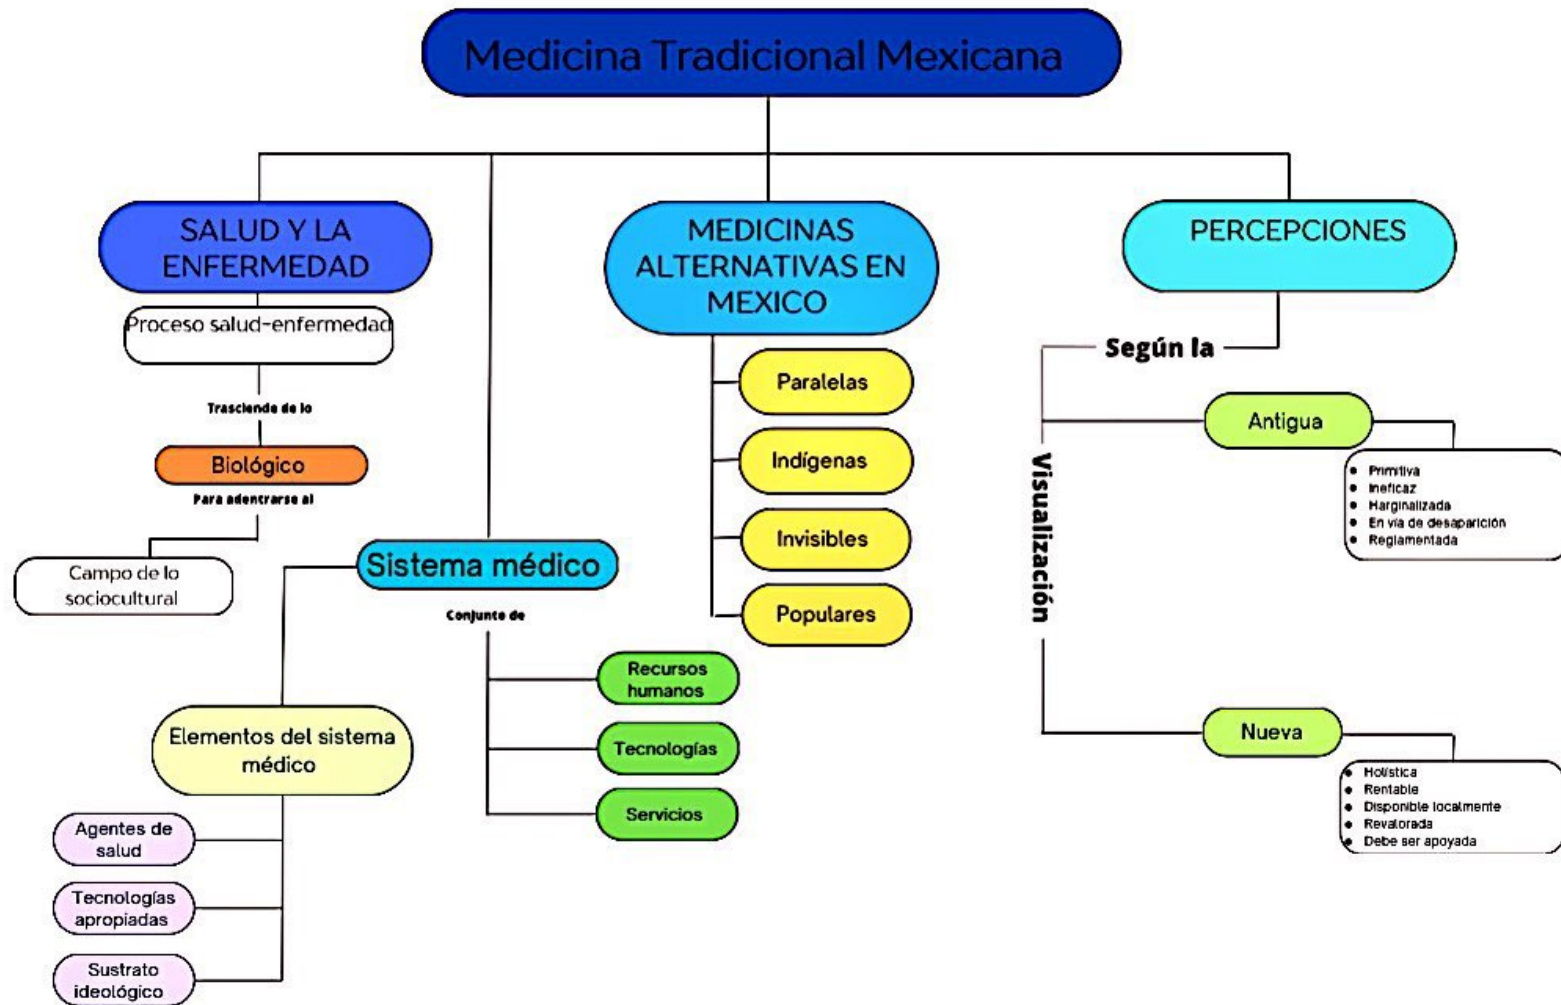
Medicina Tradicional Mexicana

SALUD Y LA ENFERMEDAD

Proceso salud-enfermedad

Trasciende de lo

Biológico

Para adentrarse al

Campo de lo sociocultural

Sistema médico

Conjunto de

Recursos humanos

Tecnologías

Servicios

Elementos del sistema médico

Agentes de salud

Tecnologías apropiadas

Sustrato ideológico

MEDICINAS ALTERNATIVAS EN MEXICO

Paralelas

Indígenas

Invisibles

Populares

PERCEPCIONES

Según la

Visualización

Antigua

- Primitiva
- Ineficaz
- Harginalizada
- En vía de desaparición
- Reglamentada

Nueva

- Holística
- Rentable
- Disponible localmente
- Revalorada
- Debe ser apoyada